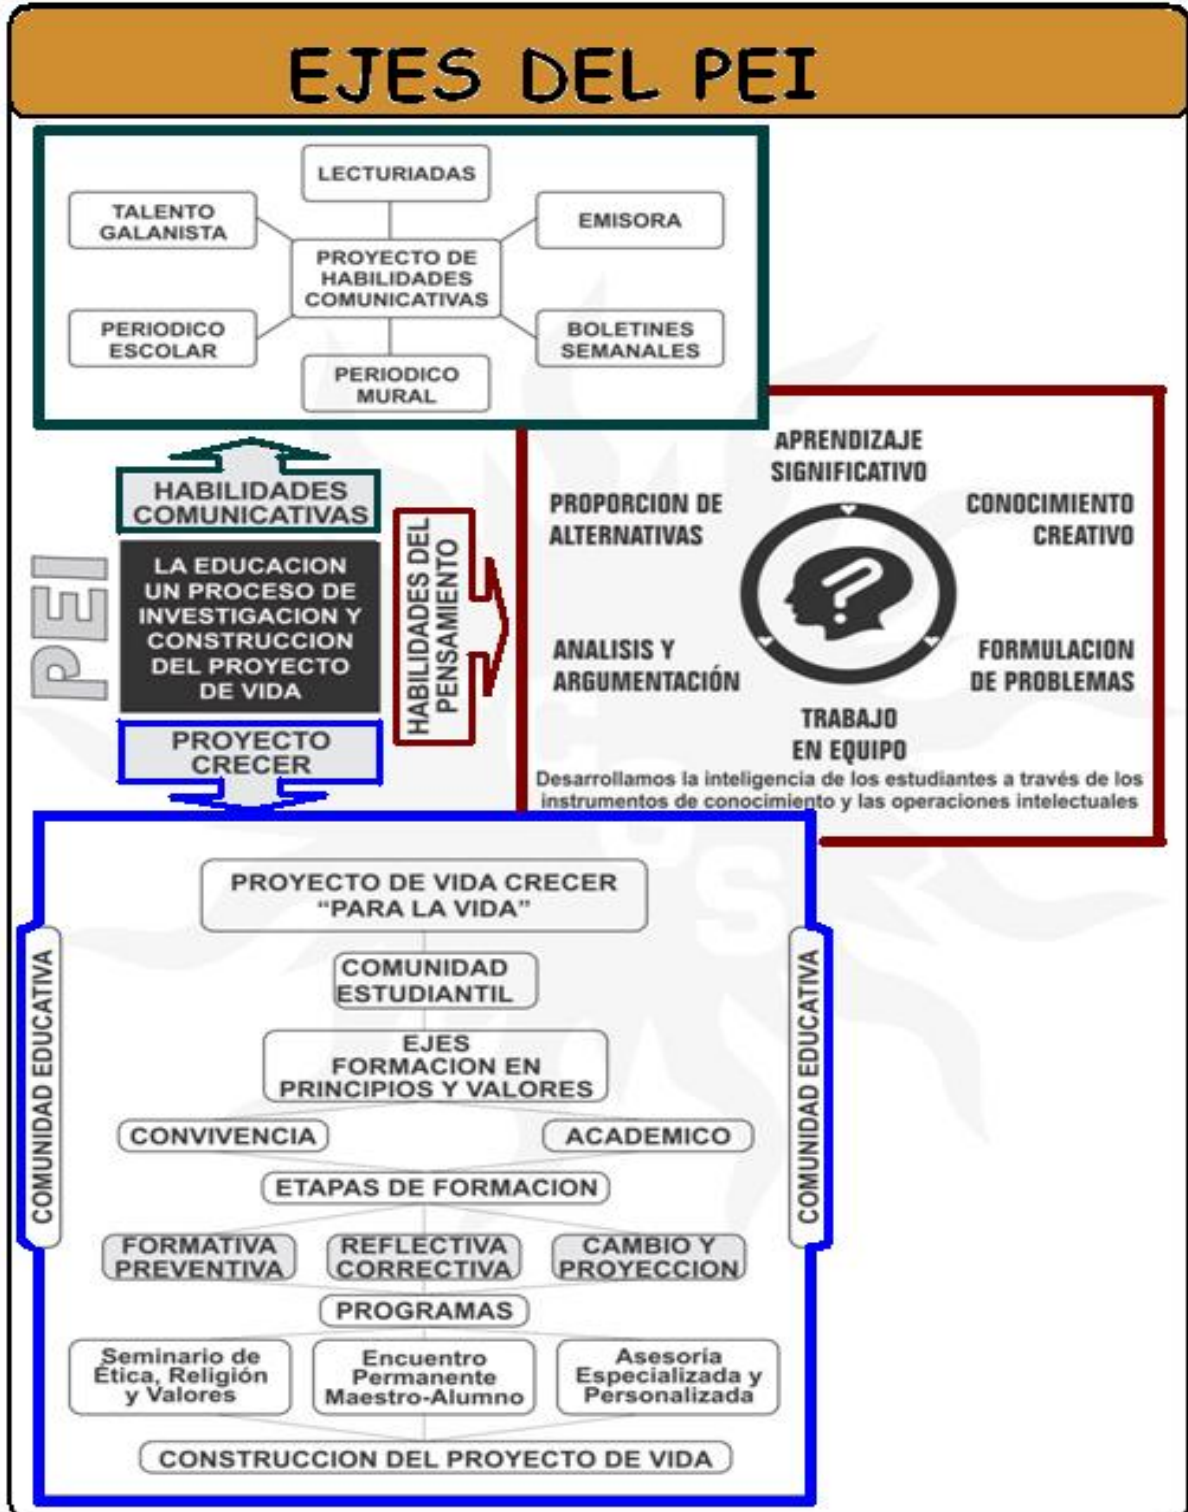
EJES DEL PEI

LECTURIADAS

TALENTO GALANISTA

EMISORA

PROYECTO DE HABILIDADES COMUNICATIVAS

PERIODICO ESCOLAR

BOLETINES SEMANALES

PERIODICO MURAL

HABILIDADES COMUNICATIVAS

PEI

LA EDUCACION UN PROCESO DE INVESTIGACION Y CONSTRUCCION DEL PROYECTO DE VIDA

PROYECTO CRECER

HABILIDADES DEL PENSAMIENTO

APRENDIZAJE SIGNIFICATIVO

PROPORCION DE ALTERNATIVAS

CONOCIMIENTO CREATIVO

ANALISIS Y ARGUMENTACIÓN

FORMULACION DE PROBLEMAS

TRABAJO EN EQUIPO

Desarrollamos la inteligencia de los estudiantes a través de los instrumentos de conocimiento y las operaciones intelectuales

PROYECTO DE VIDA CRECER "PARA LA VIDA"

COMUNIDAD EDUCATIVA

COMUNIDAD EDUCATIVA

COMUNIDAD ESTUDIANTIL

EJES FORMACION EN PRINCIPIOS Y VALORES

CONVIVENCIA

ACADEMICO

ETAPAS DE FORMACION

FORMATIVA PREVENTIVA

REFLECTIVA CORRECTIVA

CAMBIO Y PROYECCION

PROGRAMAS

Seminario de Ética, Religión y Valores

Encuentro Permanente Maestro-Alumno

Asesoría Especializada y Personalizada

CONSTRUCCION DEL PROYECTO DE VIDA